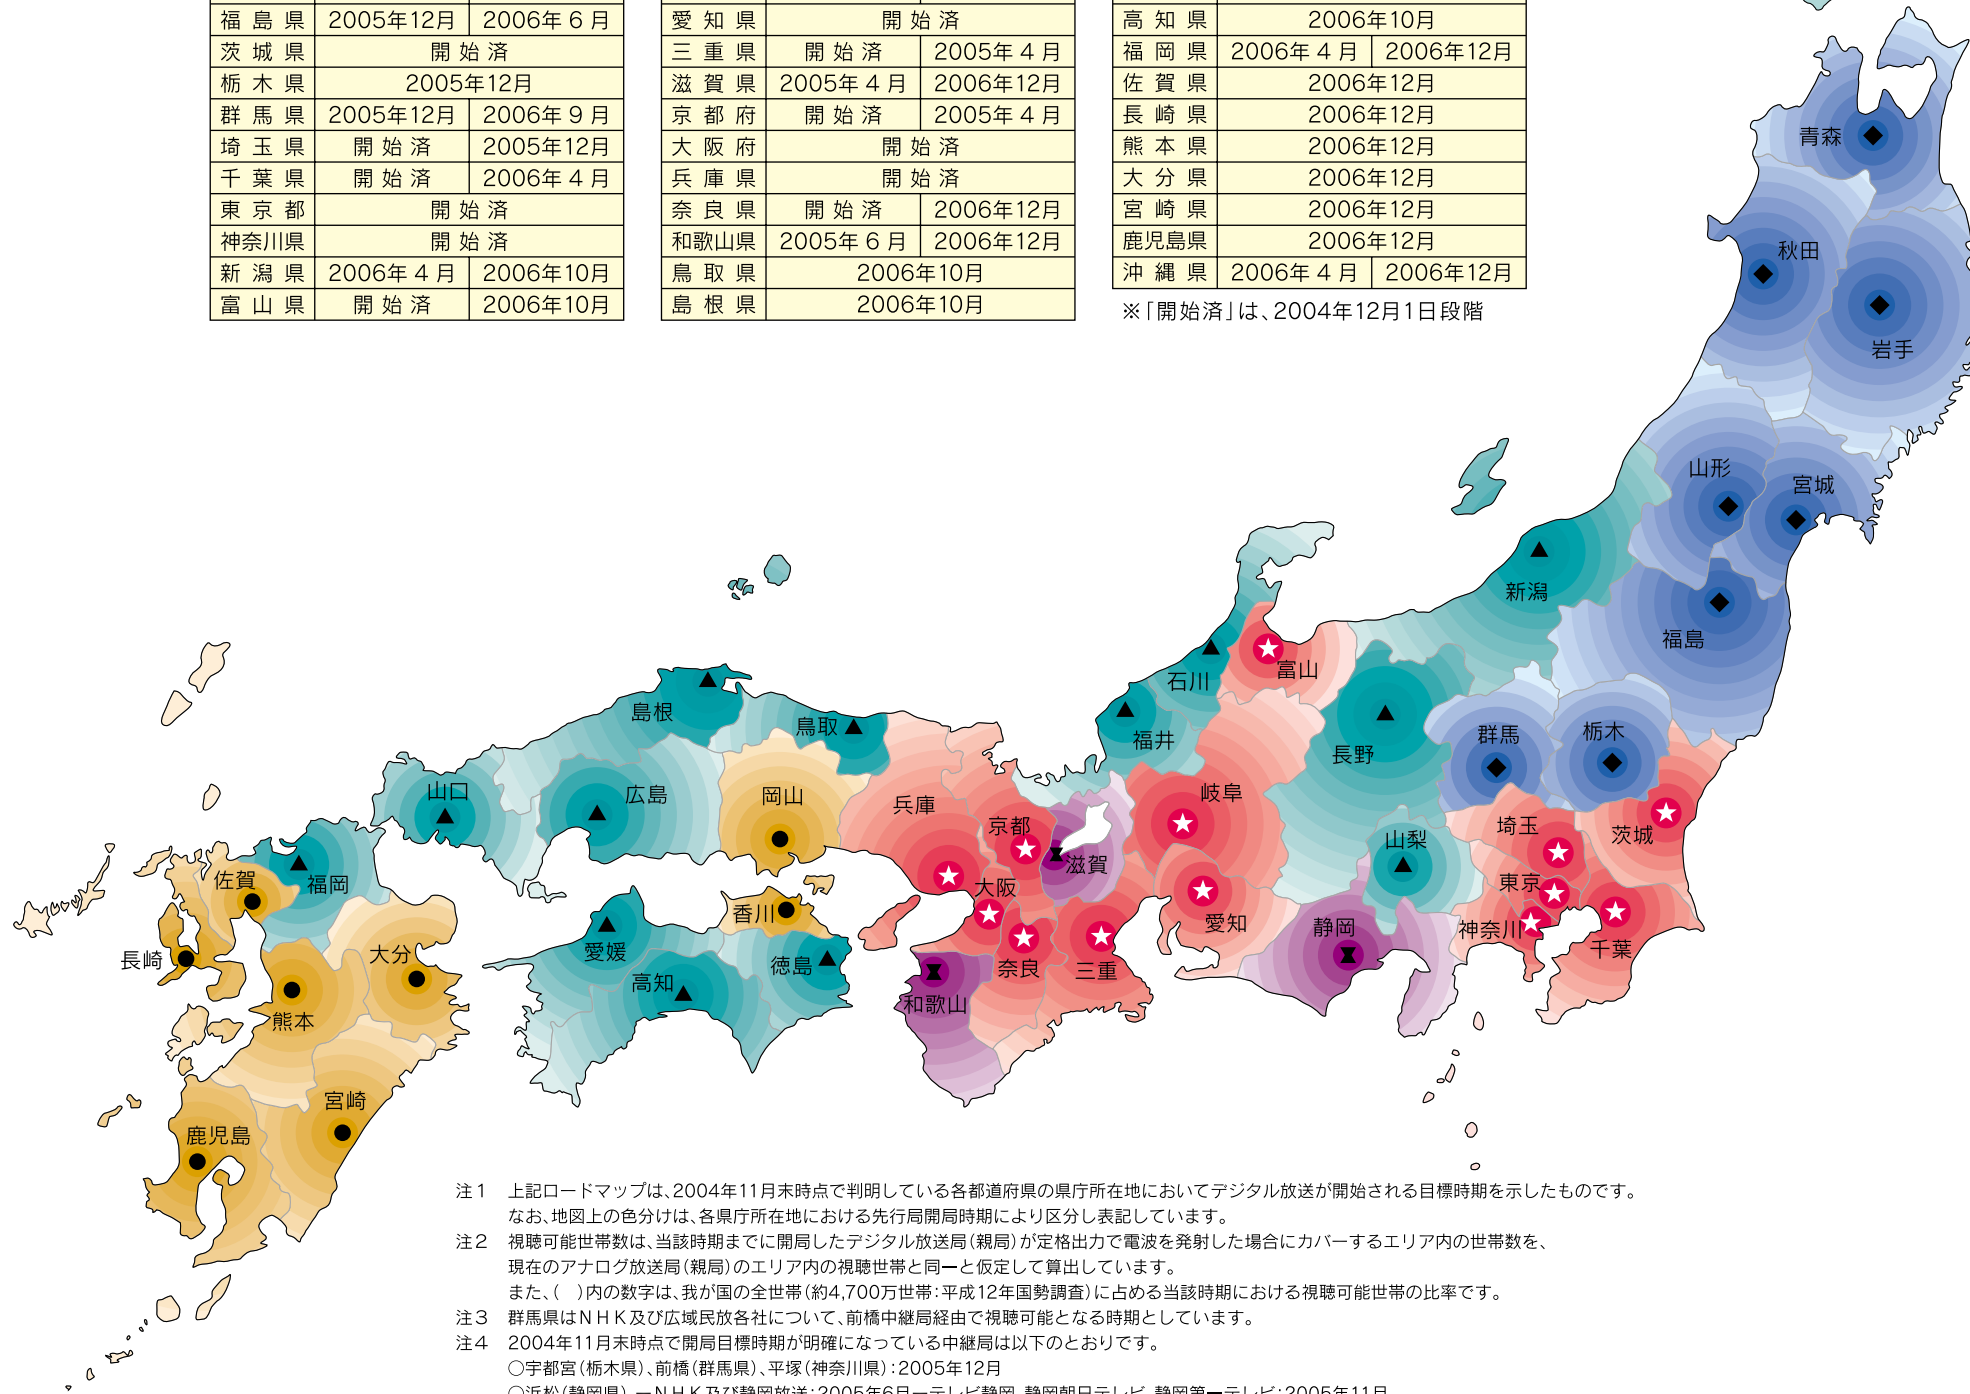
| 福島県 | 2005年12月 | 2006年6月 |
|---|---|---|
| 茨城県 | 開始済 | |
| 栃木県 | 2005年12月 | |
| 群馬県 | 2005年12月 | 2006年9月 |
| 埼玉県 | 開始済 | 2005年12月 |
| 千葉県 | 開始済 | 2006年4月 |
| 東京都 | 開始済 | |
| 神奈川県 | 開始済 | |
| 新潟県 | 2006年4月 | 2006年10月 |
| 富山県 | 開始済 | 2006年10月 |

| 愛知県 | 開始済 | |
|---|---|---|
| 三重県 | 開始済 | 2005年4月 |
| 滋賀県 | 2005年4月 | 2006年12月 |
| 京都府 | 開始済 | 2005年4月 |
| 大阪府 | 開始済 | |
| 兵庫県 | 開始済 | |
| 奈良県 | 開始済 | 2006年12月 |
| 和歌山県 | 2005年6月 | 2006年12月 |
| 鳥取県 | 2006年10月 | |
| 島根県 | 2006年10月 | |

| 高知県 | 2006年10月 | |
|---|---|---|
| 福岡県 | 2006年4月 | 2006年12月 |
| 佐賀県 | 2006年12月 | |
| 長崎県 | 2006年12月 | |
| 熊本県 | 2006年12月 | |
| 大分県 | 2006年12月 | |
| 宮崎県 | 2006年12月 | |
| 鹿児島県 | 2006年12月 | |
| 沖縄県 | 2006年4月 | 2006年12月 |

※「開始済」は、2004年12月1日段階

青森 秋田 岩手 山形 宮城 新潟 福島 富山 石川 長野 群馬 栃木 福井 島根 鳥取 岐阜 山口 広島 岡山 兵庫 京都 滋賀 山梨 埼玉 茨城 佐賀 福岡 大阪 東京 香川 愛知 静岡 神奈川 千葉 愛媛 奈良 三重 長崎 大分 徳島 高知 熊本 和歌山 宮崎 鹿児島

注１　上記ロードマップは、2004年11月末時点で判明している各都道府県の県庁所在地においてデジタル放送が開始される目標時期を示したものです。なお、地図上の色分けは、各県庁所在地における先行局開局時期により区分し表記しています。
注２　視聴可能世帯数は、当該時期までに開局したデジタル放送局（親局）が定格出力で電波を発射した場合にカバーするエリア内の世帯数を、現在のアナログ放送局（親局）のエリア内の視聴世帯と同一と仮定して算出しています。
また、（　）内の数字は、我が国の全世帯（約4,700万世帯：平成12年国勢調査）に占める当該時期における視聴可能世帯の比率です。
注３　群馬県はＮＨＫ及び広域民放各社について、前橋中継局経由で視聴可能となる時期としています。
注４　2004年11月末時点で開局目標時期が明確になっている中継局は以下のとおりです。
○宇都宮（栃木県）、前橋（群馬県）、平塚（神奈川県）：2005年12月
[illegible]